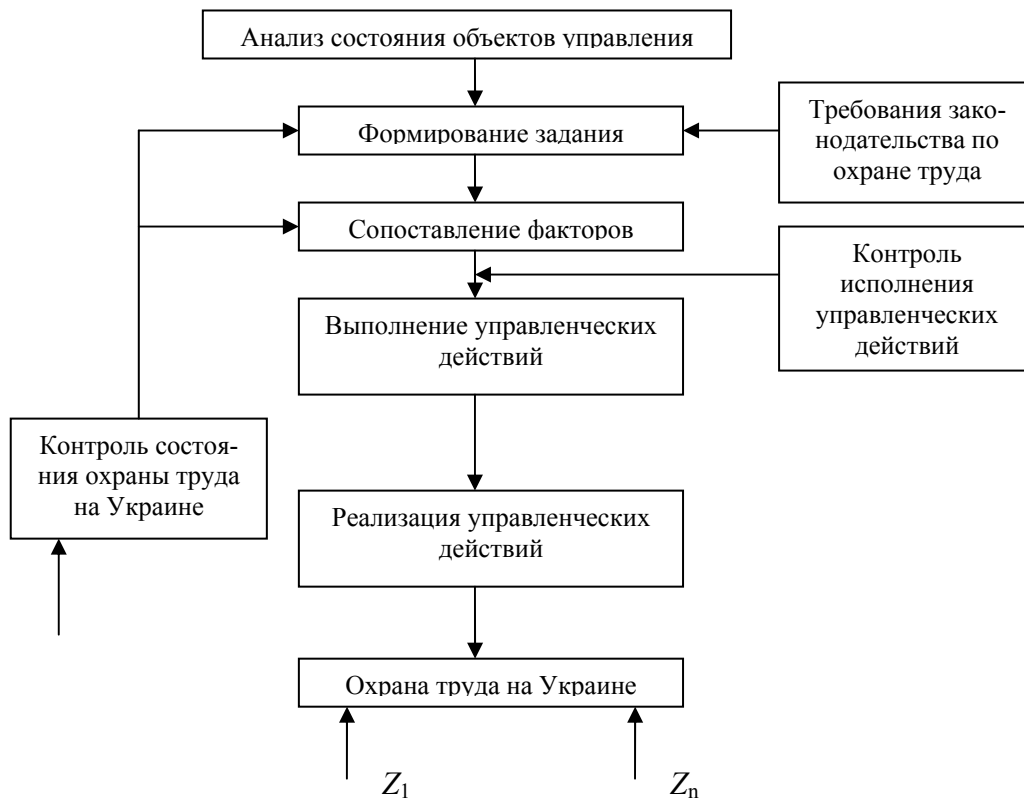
Анализ состояния объектов управления

Формирование задания

Требования законодательства по охране труда

Сопоставление факторов

Контроль исполнения управленческих действий

Выполнение управленческих действий

Контроль состояния охраны труда на Украине

Реализация управленческих действий

Охрана труда на Украине

$Z_1$

$Z_n$